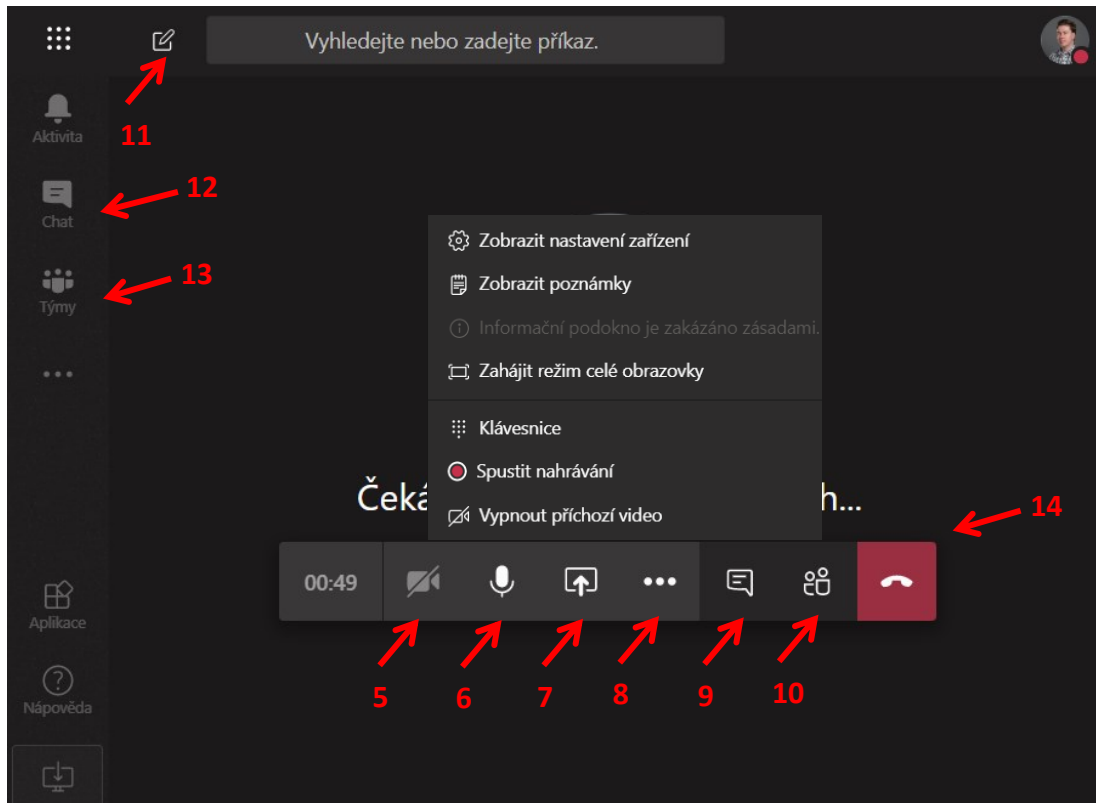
Vyhledejte nebo zadejte příkaz.

11

Aktivita

Chat

12

Týmy

13

...

Zobrazit nastavení zařízení

Zobrazit poznámky

Informační podokno je zakázáno zásadami.

Zahájit režim celé obrazovky

Klávesnice

Spustit nahrávání

Vypnout příchozí video

Čeká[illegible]h...

14

00:49

Aplikace

Nápověda

5 6 7 8 9 10